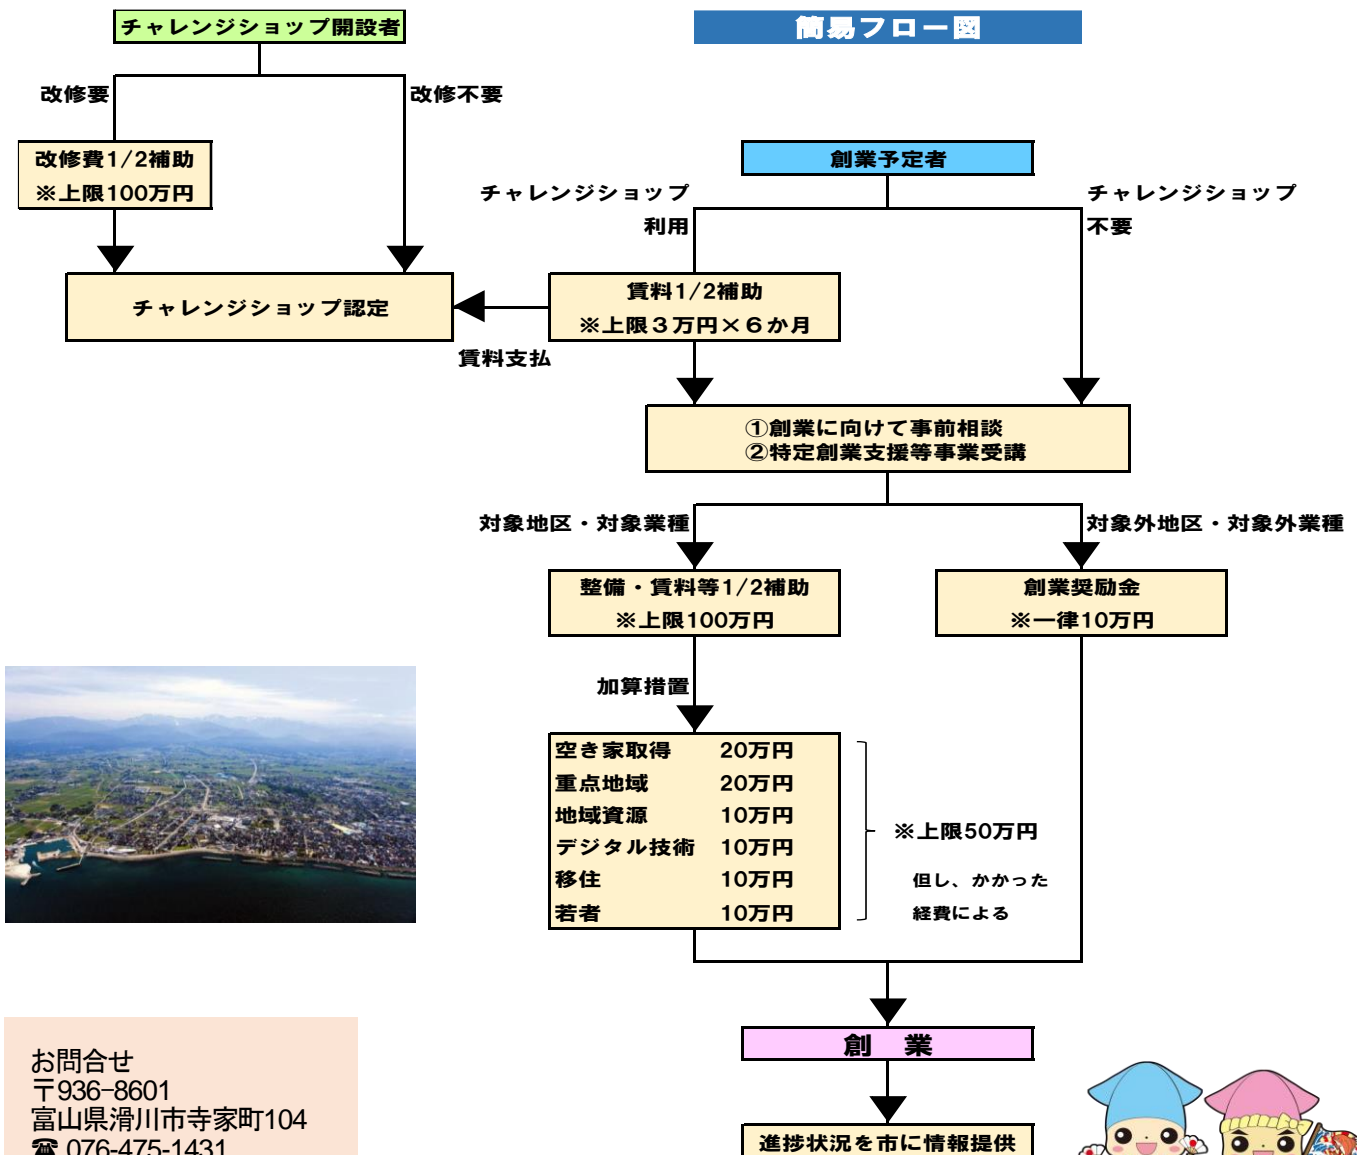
チャレンジショップ開設者

簡易フロー図

改修要

改修不要

改修費1/2補助
※上限100万円

創業予定者

チャレンジショップ
利用

チャレンジショップ
不要

チャレンジショップ認定

賃料1/2補助
※上限３万円×６か月

賃料支払

①創業に向けて事前相談
②特定創業支援等事業受講

対象地区・対象業種

対象外地区・対象外業種

整備・賃料等1/2補助
※上限100万円

創業奨励金
※一律10万円

加算措置

| 空き家取得 | 20万円 |
|---|---|
| 重点地域 | 20万円 |
| 地域資源 | 10万円 |
| デジタル技術 | 10万円 |
| 移住 | 10万円 |
| 若者 | 10万円 |

※上限50万円

但し、かかった
経費による

創　業

進捗状況を市に情報提供

お問合せ
〒936-8601
富山県滑川市寺家町104
☎ 076-475-1431